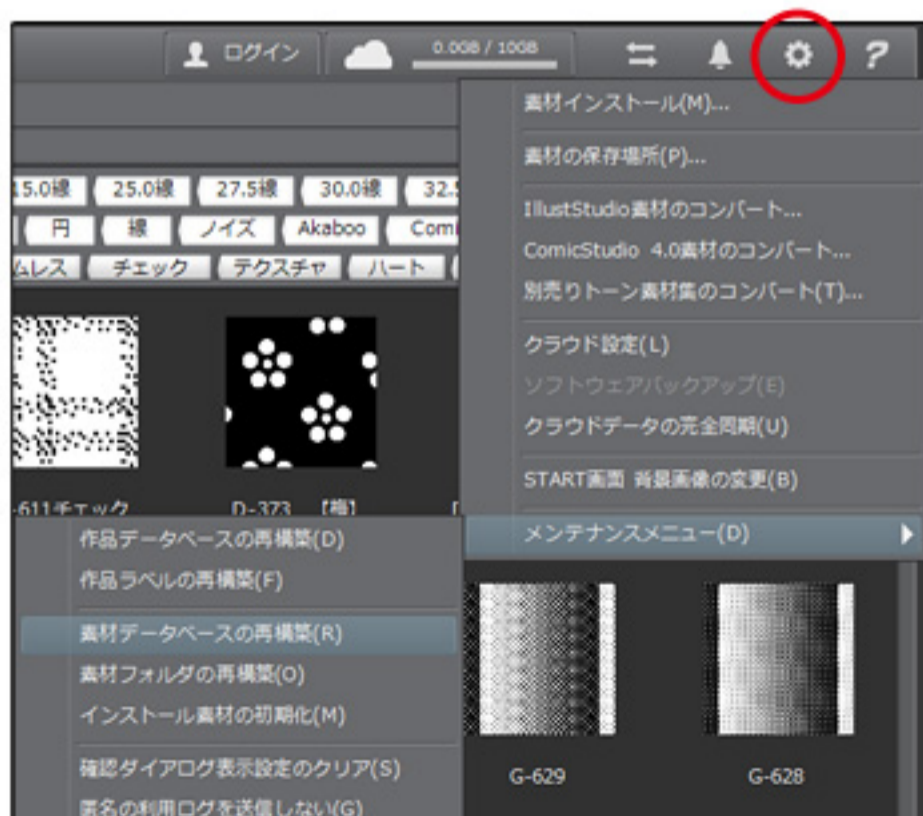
ログイン
0.00B / 10GB
?

素材インストール(M)...
素材の保存場所(P)...
IllustStudio素材のコンバート...
ComicStudio 4.0素材のコンバート...
別売りトーン素材集のコンバート(T)...
クラウド設定(L)
ソフトウェアバックアップ(E)
クラウドデータの完全同期(U)
START画面 背景画像の変更(B)
メンテナンスメニュー(D)

15.0線
25.0線
27.5線
30.0線
32.5
円
線
ノイズ
Akaboo
Comi
ムレス
チェック
テクスチャ
ハート

-611チェック
D-373 【梅】

作品データベースの再構築(D)
作品ラベルの再構築(F)
素材データベースの再構築(R)
素材フォルダの再構築(O)
インストール素材の初期化(M)
確認ダイアログ表示設定のクリア(S)
匿名の利用ログを送信しない(G)

G-629
G-628